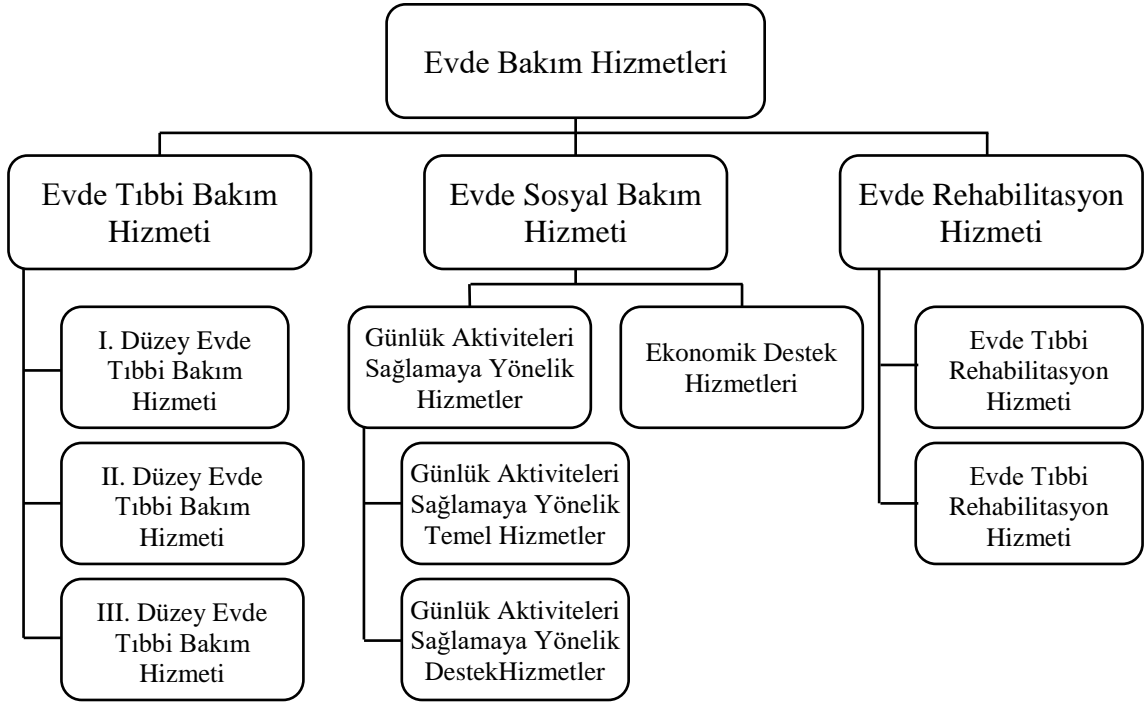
Evde Bakım Hizmetleri

Evde Tıbbi Bakım Hizmeti

I. Düzey Evde Tıbbi Bakım Hizmeti

II. Düzey Evde Tıbbi Bakım Hizmeti

III. Düzey Evde Tıbbi Bakım Hizmeti

Evde Sosyal Bakım Hizmeti

Günlük Aktiviteleri Sağlamaya Yönelik Hizmetler

Günlük Aktiviteleri Sağlamaya Yönelik Temel Hizmetler

Günlük Aktiviteleri Sağlamaya Yönelik DestekHizmetler

Ekonomik Destek Hizmetleri

Evde Rehabilitasyon Hizmeti

Evde Tıbbi Rehabilitasyon Hizmeti

Evde Tıbbi Rehabilitasyon Hizmeti